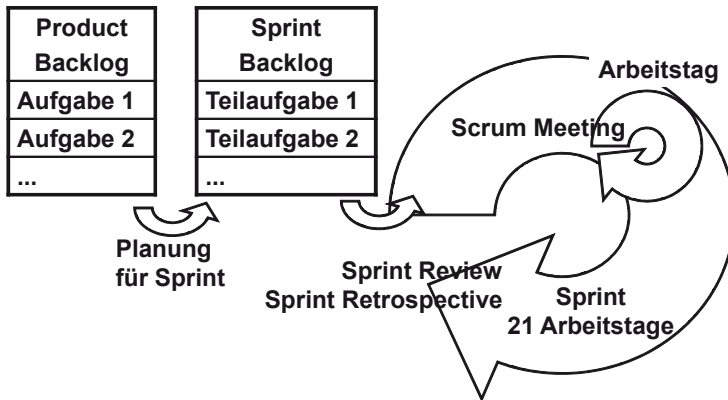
| Product Backlog |
|---|
| Aufgabe 1 |
| Aufgabe 2 |
| ... |

| Sprint Backlog |
|---|
| Teilaufgabe 1 |
| Teilaufgabe 2 |
| ... |

Planung für Sprint

Arbeitstag

Scrum Meeting

Sprint Review
Sprint Retrospective

Sprint
21 Arbeitstage